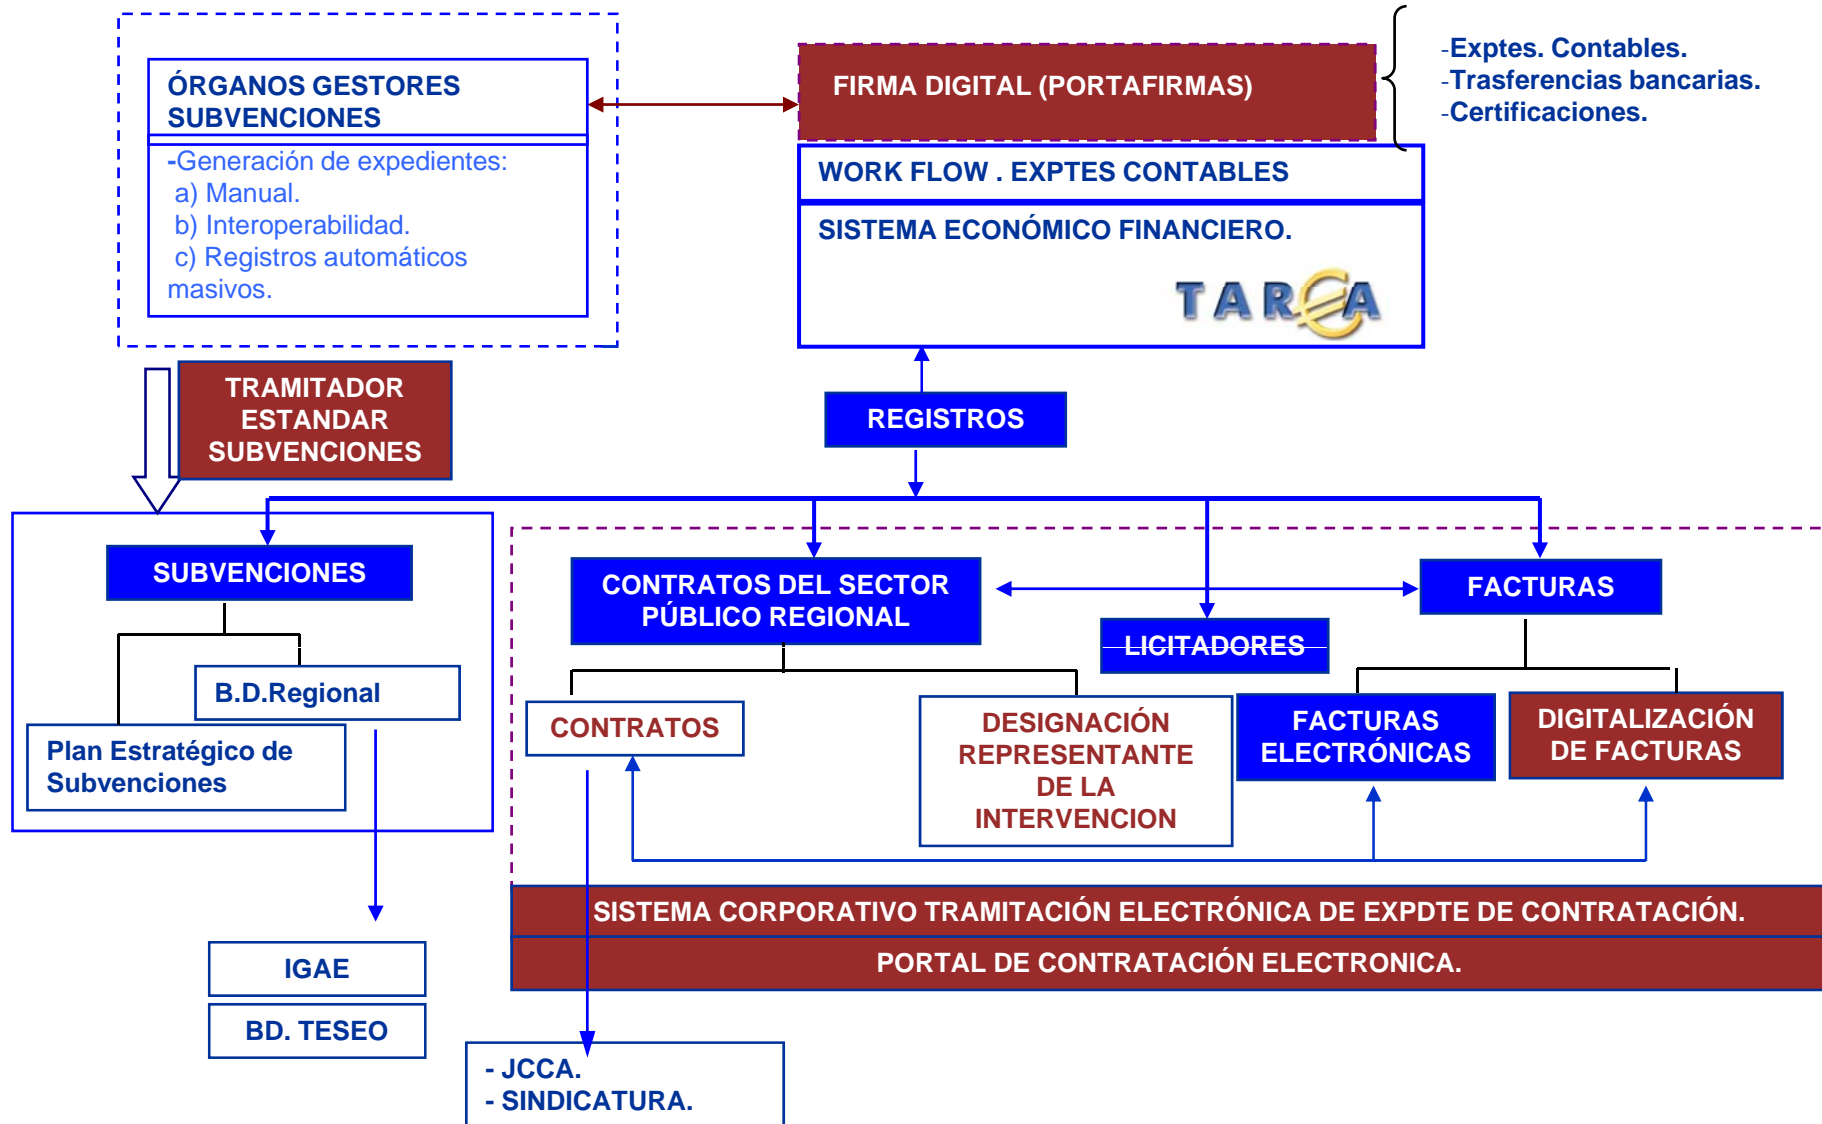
ÓRGANOS GESTORES SUBVENCIONES

-Generación de expedientes:
a) Manual.
b) Interoperabilidad.
c) Registros automáticos masivos.

FIRMA DIGITAL (PORTAFIRMAS)

-Exptes. Contables.
-Trasferencias bancarias.
-Certificaciones.

WORK FLOW . EXPTES CONTABLES

SISTEMA ECONÓMICO FINANCIERO.

TAREA

TRAMITADOR ESTANDAR SUBVENCIONES

REGISTROS

SUBVENCIONES

B.D.Regional

Plan Estratégico de Subvenciones

CONTRATOS DEL SECTOR PÚBLICO REGIONAL

LICITADORES

FACTURAS

CONTRATOS

DESIGNACIÓN REPRESENTANTE DE LA INTERVENCION

FACTURAS ELECTRÓNICAS

DIGITALIZACIÓN DE FACTURAS

SISTEMA CORPORATIVO TRAMITACIÓN ELECTRÓNICA DE EXPDTE DE CONTRATACIÓN.

PORTAL DE CONTRATACIÓN ELECTRONICA.

IGAE

BD. TESEO

- JCCA.
- SINDICATURA.